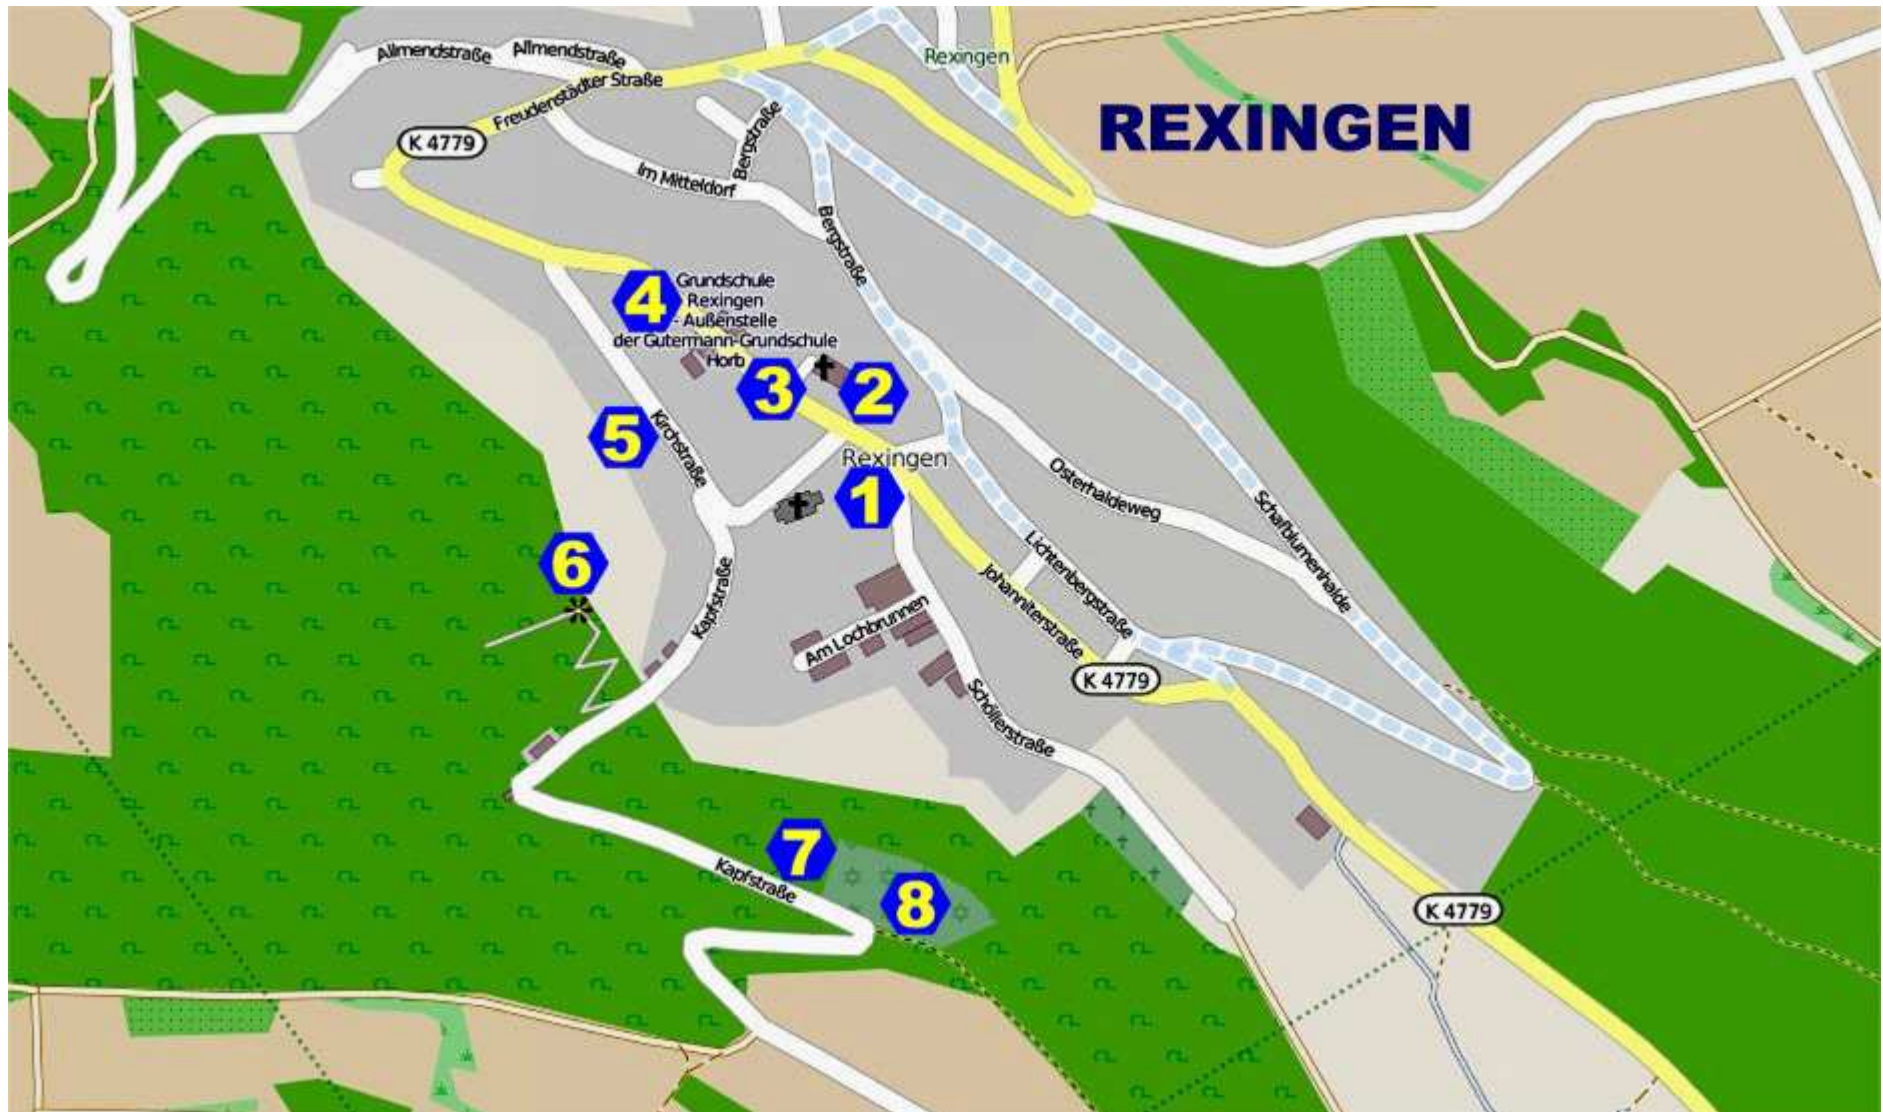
Allmendstraße
Allmendstraße
Rexingen
REXINGEN
Freudenstädter Straße
K 4779
Bergstraße
Im Mittelldorf
Bergstraße
4
Grundschule Rexingen - Außenstelle der Gutermann-Grundschule Horb
3
2
5
Kirchstraße
Rexingen
1
Osterhaldeweg
Scharblumenhalde
Lichtenbergstraße
Johanniterstraße
6
Kapfstraße
Am Lochbrunnen
K 4779
Schöllerstraße
7
Kapfstraße
8
K 4779